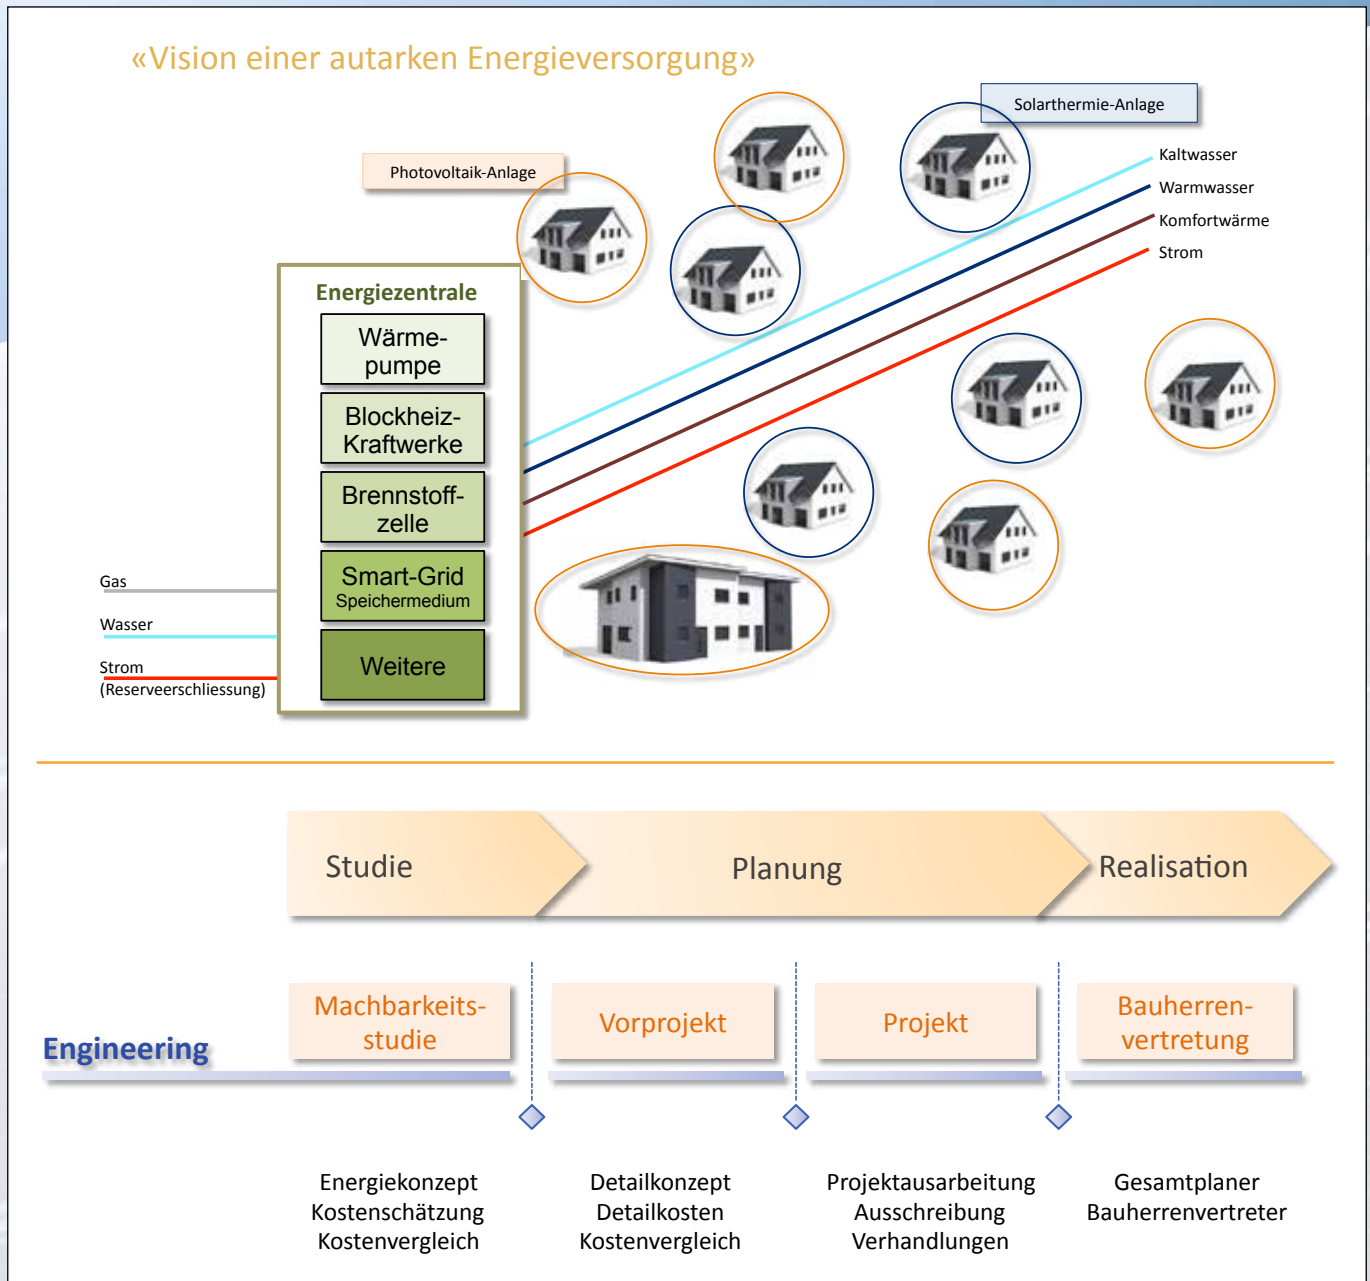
«Vision einer autarken Energieversorgung»

Solarthermie-Anlage

Photovoltaik-Anlage

Kaltwasser
Warmwasser
Komfortwärme
Strom

Energiezentrale

Wärmepumpe

Blockheiz-Kraftwerke

Brennstoffzelle

Smart-Grid
Speichermedium

Weitere

Gas

Wasser

Strom
(Reserveerschliessung)

Studie

Planung

Realisation

Engineering

Machbarkeitsstudie

Vorprojekt

Projekt

Bauherrenvertretung

Energiekonzept
Kostenschätzung
Kostenvergleich

Detailkonzept
Detailkosten
Kostenvergleich

Projektausarbeitung
Ausschreibung
Verhandlungen

Gesamtplaner
Bauherrenvertreter